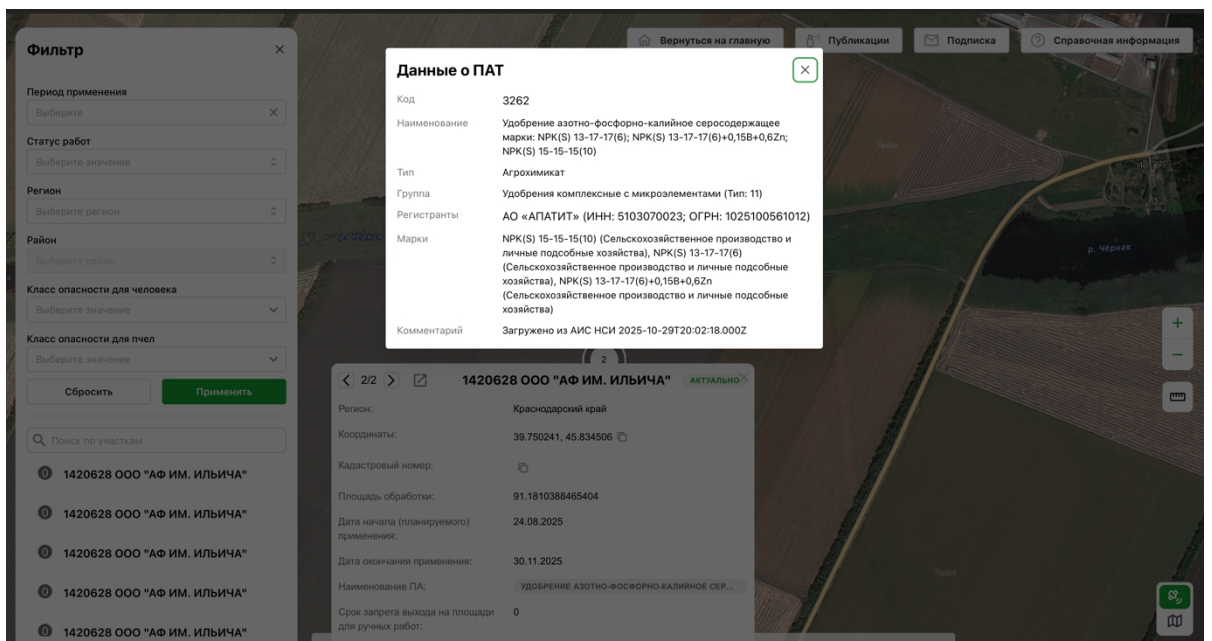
Вернуться на главную
Публикации
Подписка
Справочная информация

Фильтр
Период применения
Выберите
Статус работ
Выберите значение
Регион
Выберите регион
Район
Выберите район
Класс опасности для человека
Выберите значение
Класс опасности для пчел
Выберите значение
Сбросить
Применить
Поиск по участкам
0 1420628 ООО "АФ ИМ. ИЛЬИЧА"
0 1420628 ООО "АФ ИМ. ИЛЬИЧА"
0 1420628 ООО "АФ ИМ. ИЛЬИЧА"
0 1420628 ООО "АФ ИМ. ИЛЬИЧА"
0 1420628 ООО "АФ ИМ. ИЛЬИЧА"

Данные о ПАТ
Код 3262
Наименование Удобрение азотно-фосфорно-калийное серосодержащее марки: NPK(S) 13-17-17(6); NPK(S) 13-17-17(6)+0,15B+0,6Zn; NPK(S) 15-15-15(10)
Тип Агрохимикат
Группа Удобрения комплексные с микроэлементами (Тип: 11)
Регистранты АО «АПАТИТ» (ИНН: 5103070023; ОГРН: 1025100561012)
Марки NPK(S) 15-15-15(10) (Сельскохозяйственное производство и личные подсобные хозяйства), NPK(S) 13-17-17(6) (Сельскохозяйственное производство и личные подсобные хозяйства), NPK(S) 13-17-17(6)+0,15B+0,6Zn (Сельскохозяйственное производство и личные подсобные хозяйства)
Комментарий Загружено из АИС НСИ 2025-10-29T20:02:18.000Z

2
2/2
1420628 ООО "АФ ИМ. ИЛЬИЧА" АКТУАЛЬНО
Регион: Краснодарский край
Координаты: 39.750241, 45.834506
Кадастровый номер:
Площадь обработки: 91.1810388465404
Дата начала (планируемого) применения: 24.08.2025
Дата окончания применения: 30.11.2025
Наименование ПА: УДОБРЕНИЕ АЗОТНО-ФОСФОРНО-КАЛИЙНОЕ СЕР...
Срок запрета выхода на площади для ручных работ: 0

р. Чёрная
р. Чёрная